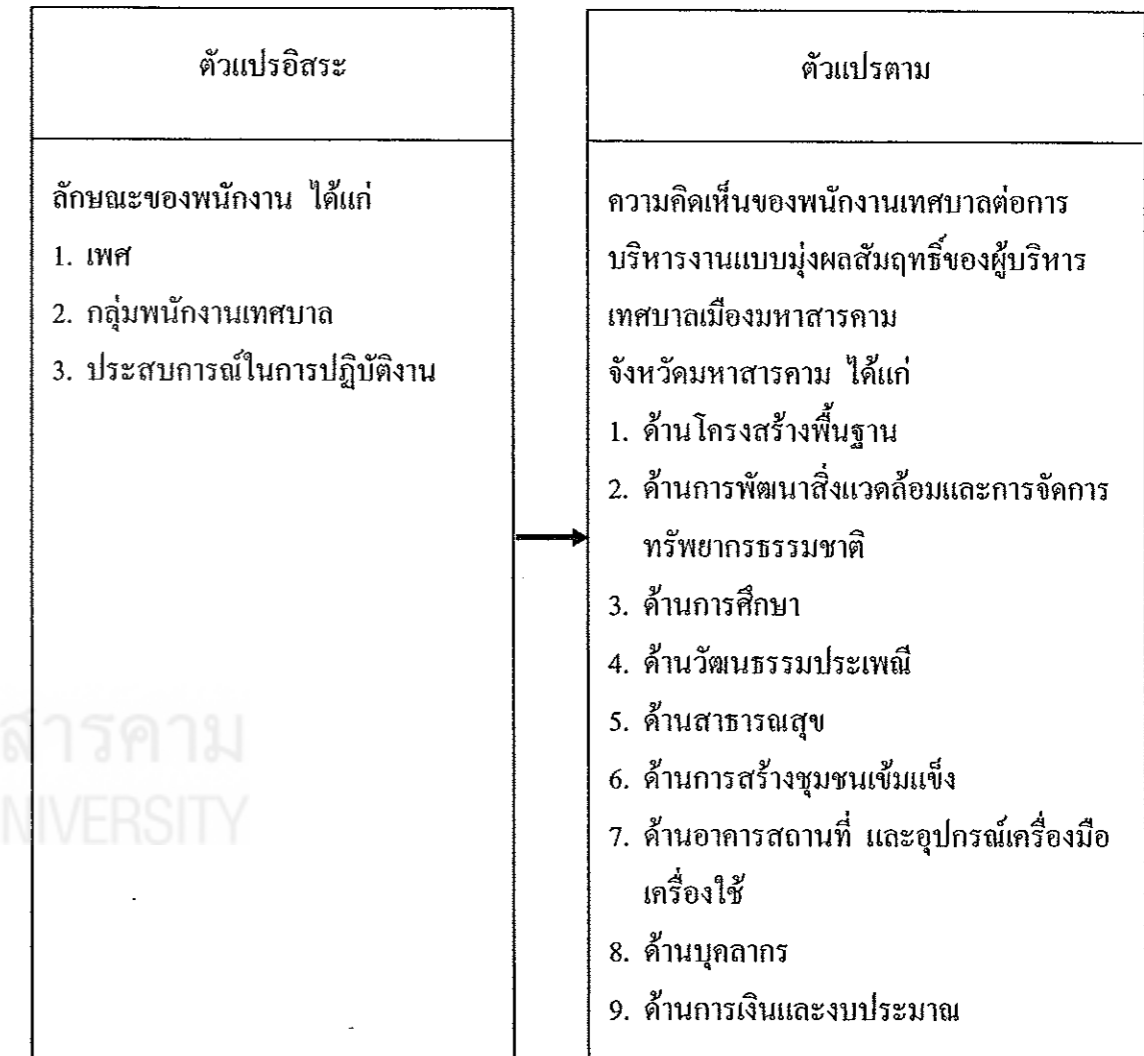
ตัวแปรอิสระ

ลักษณะของพนักงาน ได้แก่
1. เพศ
2. กลุ่มพนักงานเทศบาล
3. ประสบการณ์ในการปฏิบัติงาน

สารคาม
NIVERSITY

ตัวแปรตาม

ความคิดเห็นของพนักงานเทศบาลต่อการบริหารงานแบบมุ่งผลสัมฤทธิ์ของผู้บริหารเทศบาลเมืองมหาสารคาม จังหวัดมหาสารคาม ได้แก่
1. ด้านโครงสร้างพื้นฐาน
2. ด้านการพัฒนาสิ่งแวดล้อมและการจัดการทรัพยากรธรรมชาติ
3. ด้านการศึกษา
4. ด้านวัฒนธรรมประเพณี
5. ด้านสาธารณสุข
6. ด้านการสร้างชุมชนเข้มแข็ง
7. ด้านอาคารสถานที่ และอุปกรณ์เครื่องมือเครื่องใช้
8. ด้านบุคลากร
9. ด้านการเงินและงบประมาณ